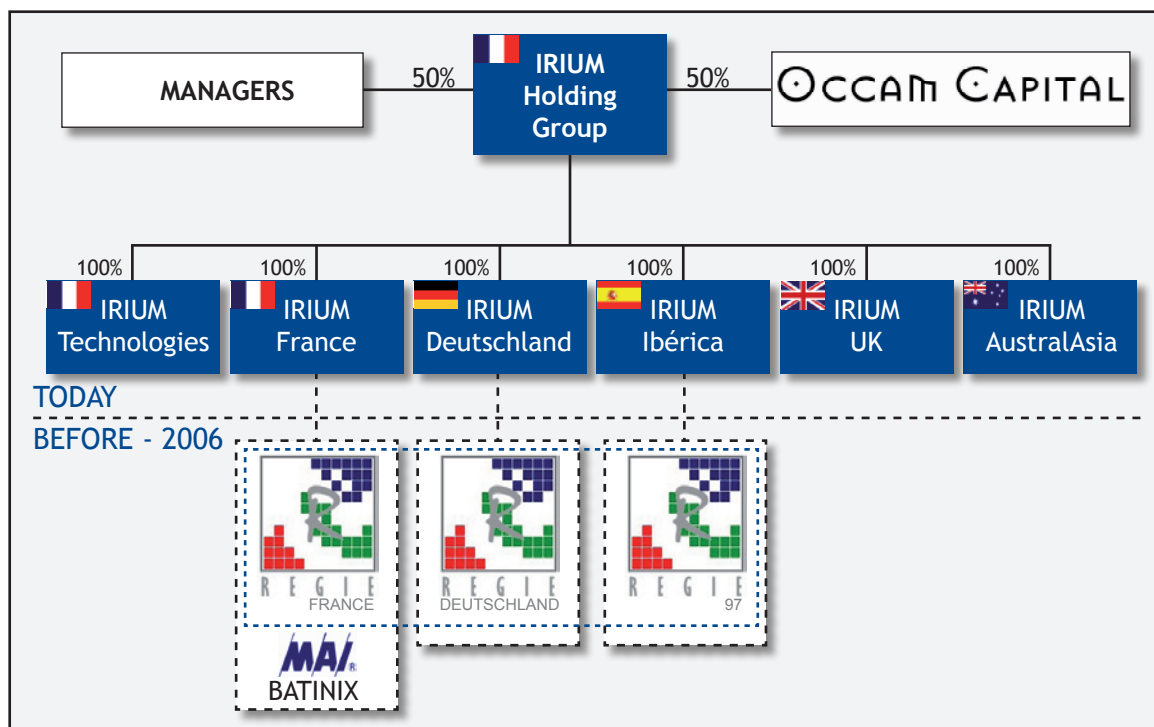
MANAGERS

50%

IRIUM Holding Group

50%

OCCAM CAPITAL

100%
IRIUM Technologies

100%
IRIUM France

100%
IRIUM Deutschland

100%
IRIUM Ibérica

100%
IRIUM UK

100%
IRIUM AustralAsia

TODAY

BEFORE - 2006

REGIE
FRANCE

REGIE
DEUTSCHLAND

REGIE
97

MAI
BATINIX